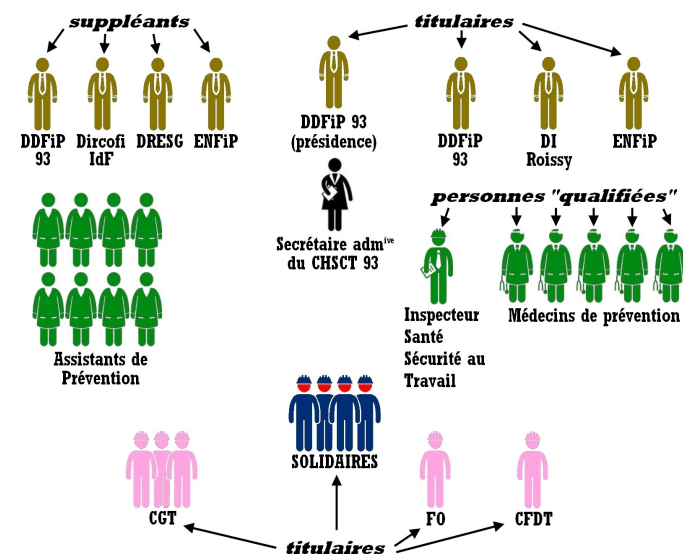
suppléants

DDFiP 93

Dircofi IdF

DRESG

ENFiP

titulaires

DDFiP 93 (présidence)

DDFiP 93

DI Roissy

ENFiP

Secrétaire adm$^{ive}$ du CHSCT 93

personnes "qualifiées"

Assistants de Prévention

Inspecteur Santé Sécurité au Travail

Médecins de prévention

SOLIDAIRES

CGT

FO

CFDT

titulaires